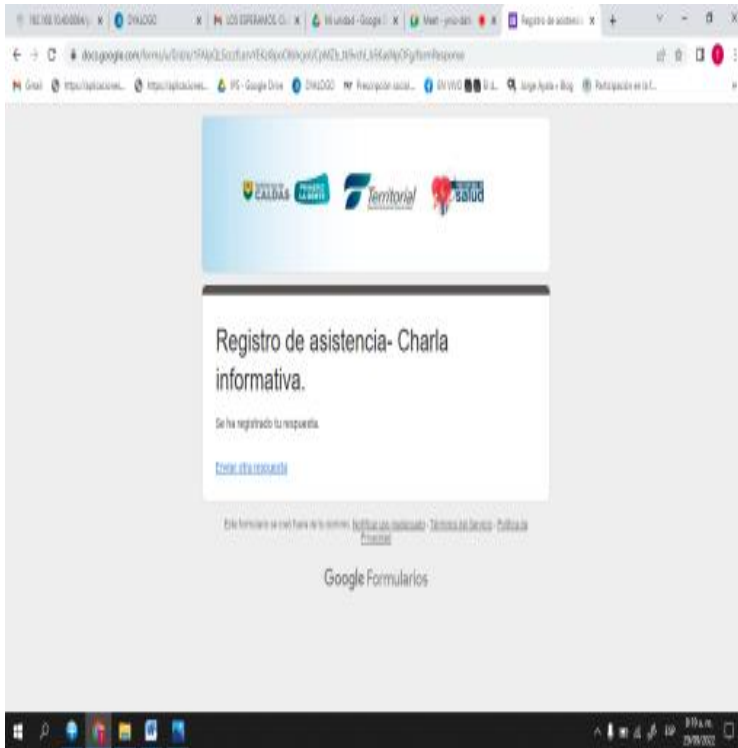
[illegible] | DIALOGO | LOS ESPERAMOS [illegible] | Mi unidad - Google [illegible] | Meet - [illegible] | Registro de asistenci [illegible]

docs.google.com/forms/u/0/d/e/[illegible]/formResponse

Gmail | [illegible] | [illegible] | IPS - Google Drive | DIALOGO | Prescripción social... | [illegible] | Jorge Ayala - Blog | Participación en la f...

CALDAS | PRIMERO LA GENTE | Territorial | salud

Registro de asistencia- Charla informativa.

Se ha registrado tu respuesta.

Enviar otra respuesta

Este formulario se creó fuera de tu dominio. Notificar uso inadecuado - Términos del Servicio - Política de Privacidad

Google Formularios

9:10 a. m.
23/09/2022